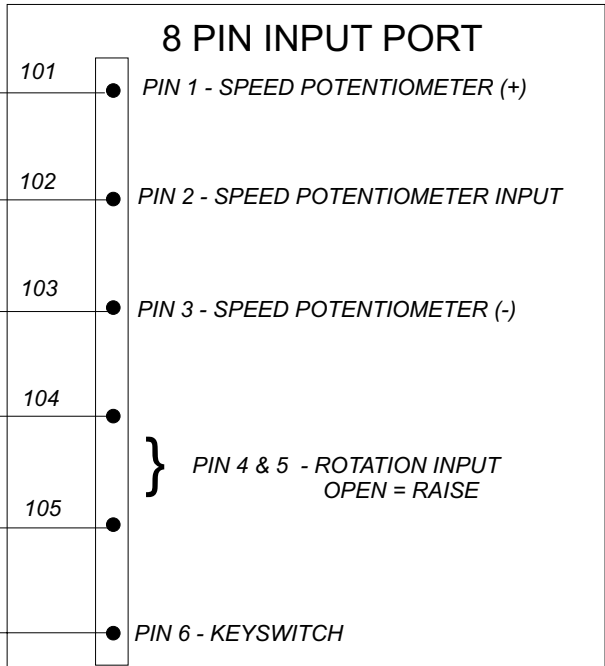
8 PIN INPUT PORT

101

PIN 1 - SPEED POTENTIOMETER (+)

102

PIN 2 - SPEED POTENTIOMETER INPUT

103

PIN 3 - SPEED POTENTIOMETER (-)

104

PIN 4 & 5 - ROTATION INPUT
OPEN = RAISE

105

PIN 6 - KEYSWITCH